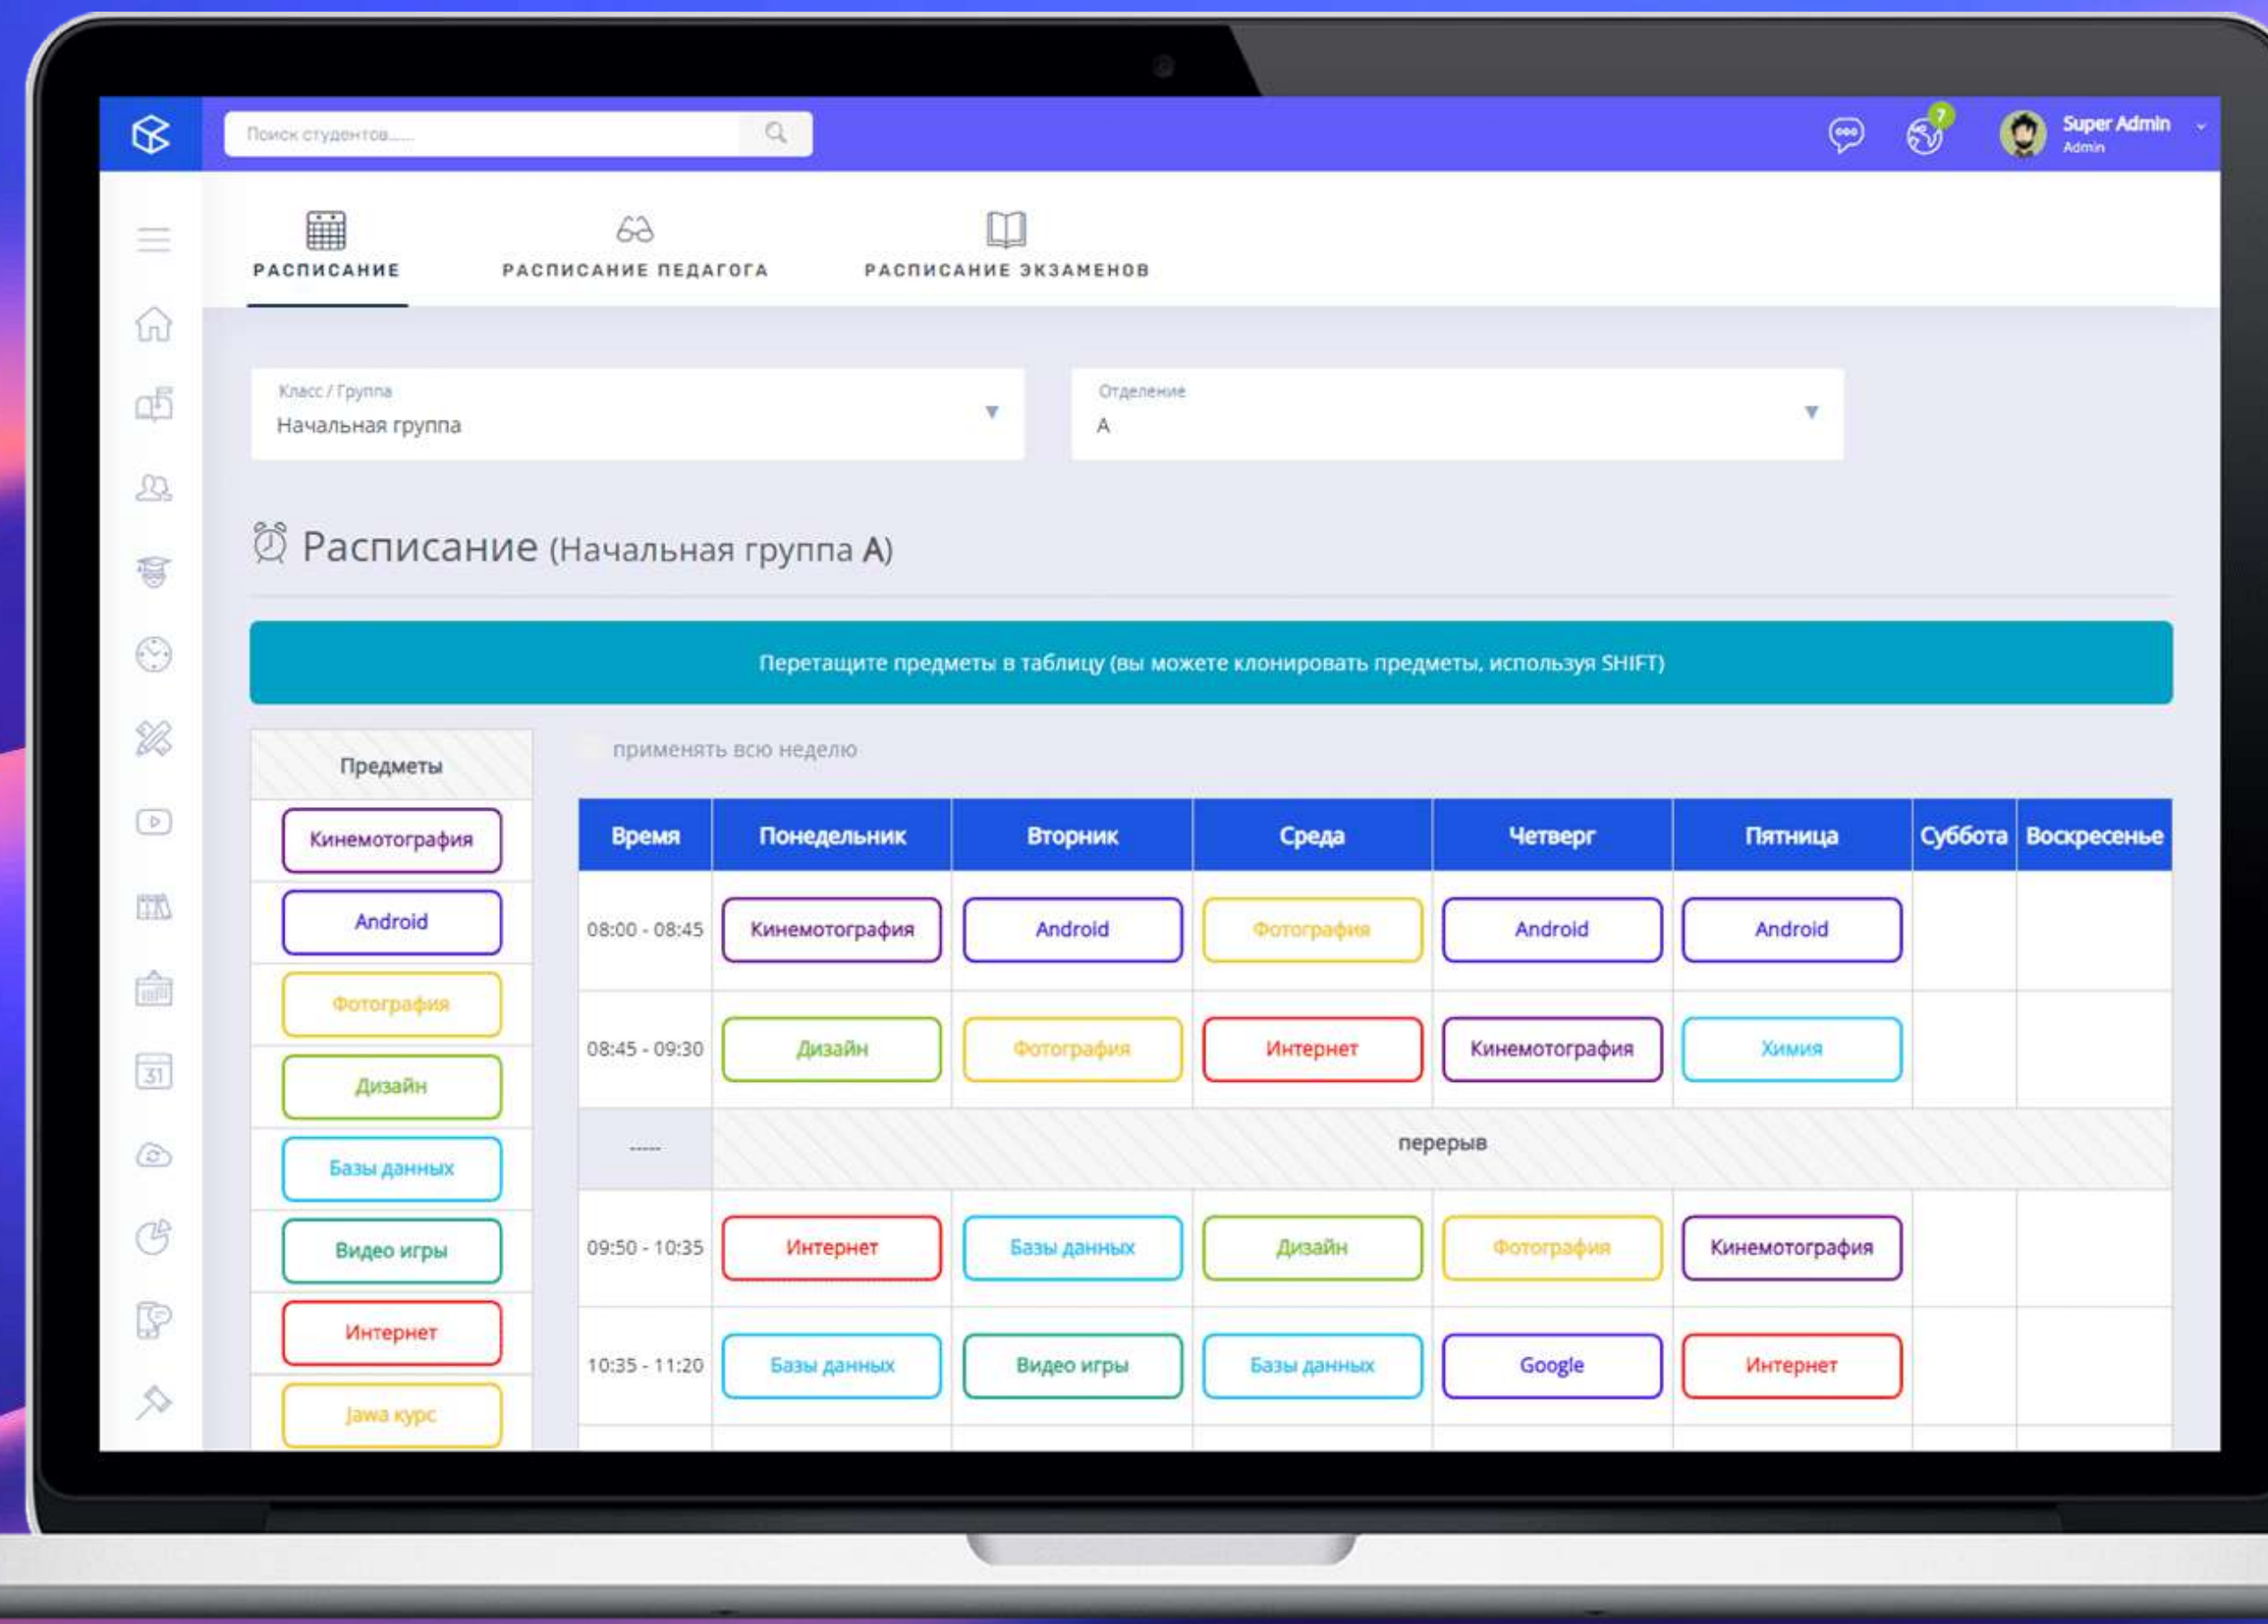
Поиск студентов......

7

Super Admin
Admin

РАСПИСАНИЕ
РАСПИСАНИЕ ПЕДАГОГА
РАСПИСАНИЕ ЭКЗАМЕНОВ

Класс / Группа
Начальная группа

Отделение
A

Расписание (Начальная группа A)

Перетащите предметы в таблицу (вы можете клонировать предметы, используя SHIFT)

Предметы
Кинемотография
Android
Фотография
Дизайн
Базы данных
Видео игры
Интернет
Jawa курс

применять всю неделю

| Время | Понедельник | Вторник | Среда | Четверг | Пятница | Суббота | Воскресенье |
|---|---|---|---|---|---|---|---|
| 08:00 - 08:45 | Кинемотография | Android | Фотография | Android | Android | | |
| 08:45 - 09:30 | Дизайн | Фотография | Интернет | Кинемотография | Химия | | |
| ----- | перерыв | | | | | | |
| 09:50 - 10:35 | Интернет | Базы данных | Дизайн | Фотография | Кинемотография | | |
| 10:35 - 11:20 | Базы данных | Видео игры | Базы данных | Google | Интернет | | |